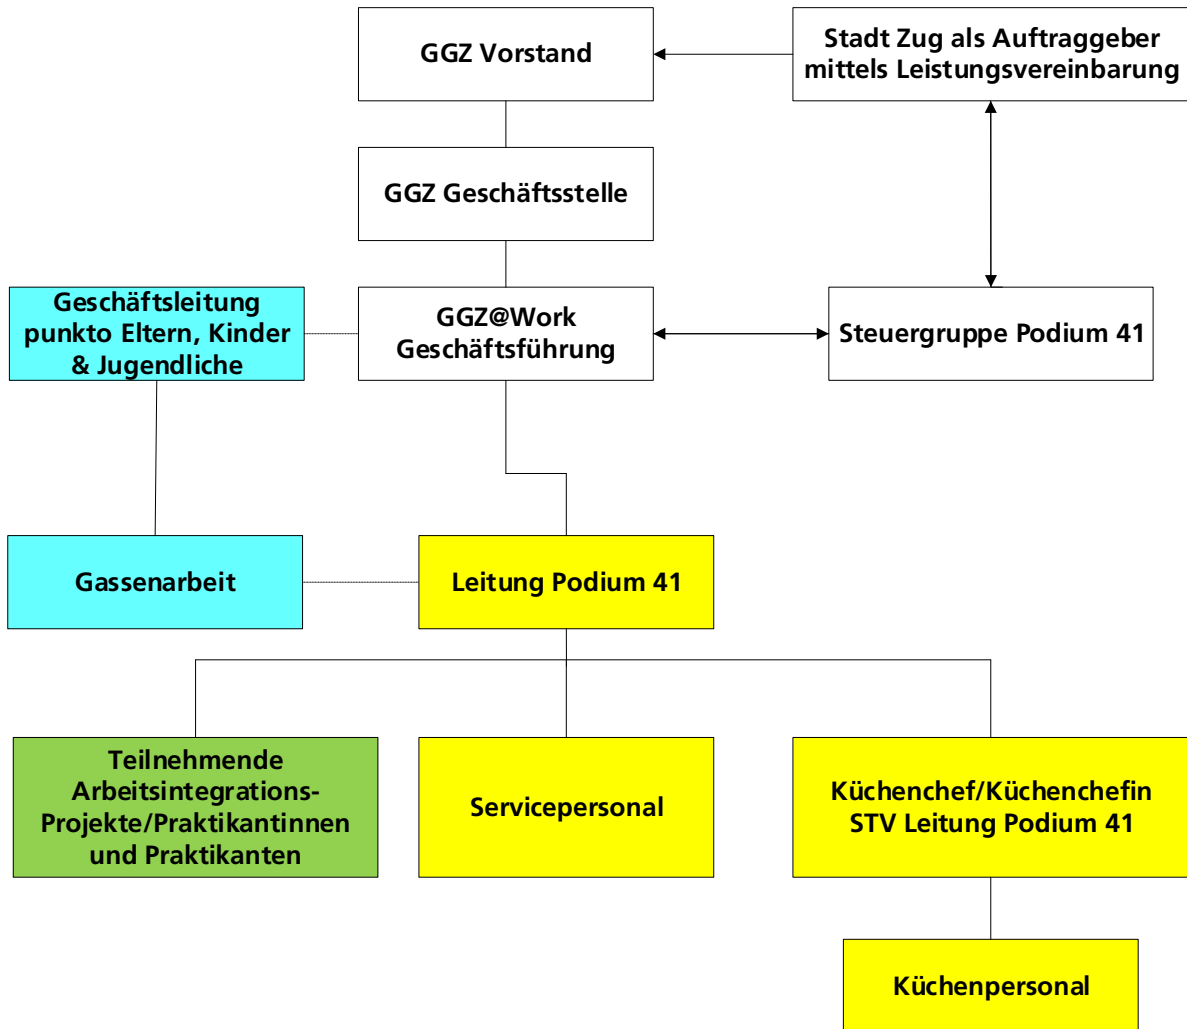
GGZ Vorstand

Stadt Zug als Auftraggeber mittels Leistungsvereinbarung

GGZ Geschäftsstelle

Geschäftsleitung punkto Eltern, Kinder & Jugendliche

GGZ@Work Geschäftsführung

Steuergruppe Podium 41

Gassenarbeit

Leitung Podium 41

Teilnehmende Arbeitsintegrations-Projekte/Praktikantinnen und Praktikanten

Servicepersonal

Küchenchef/Küchenchefin STV Leitung Podium 41

Küchenpersonal